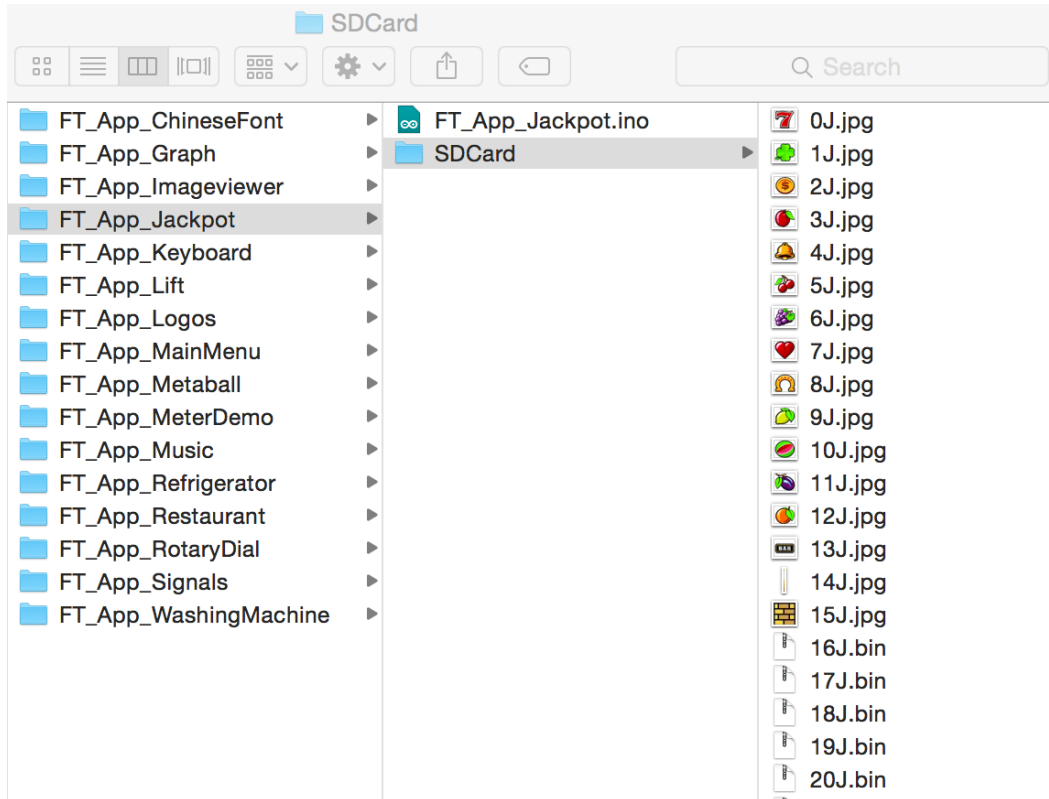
SDCard

Search

FT_App_ChineseFont
FT_App_Graph
FT_App_Imageviewer
FT_App_Jackpot
FT_App_Keyboard
FT_App_Lift
FT_App_Logos
FT_App_MainMenu
FT_App_Metaball
FT_App_MeterDemo
FT_App_Music
FT_App_Refrigerator
FT_App_Restaurant
FT_App_RotaryDial
FT_App_Signals
FT_App_WashingMachine

FT_App_Jackpot.ino
SDCard

0J.jpg
1J.jpg
2J.jpg
3J.jpg
4J.jpg
5J.jpg
6J.jpg
7J.jpg
8J.jpg
9J.jpg
10J.jpg
11J.jpg
12J.jpg
13J.jpg
14J.jpg
15J.jpg
16J.bin
17J.bin
18J.bin
19J.bin
20J.bin